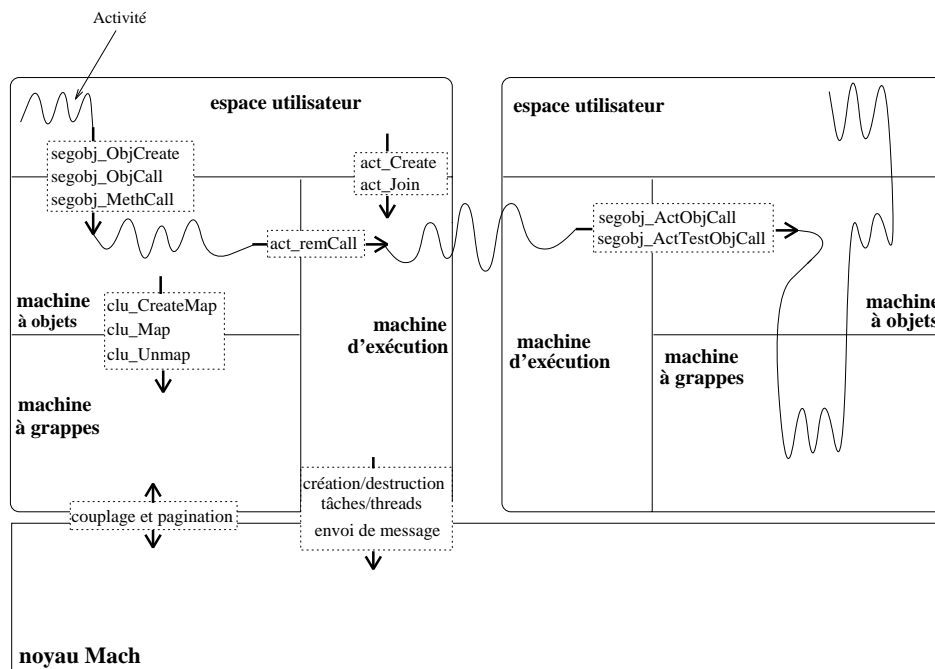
Activité

espace utilisateur

segobj_ObjCreate
segobj_ObjCall
segobj_MethCall

act_Create
act_Join

act_remCall

machine
à objets

clu_CreateMap
clu_Map
clu_Unmap

machine
d'exécution

machine
à grappes

création/destruction
tâches/threads
envoi de message

couplage et pagination

espace utilisateur

segobj_ActObjCall
segobj_ActTestObjCall

machine
à objets

machine
d'exécution

machine
à grappes

noyau Mach